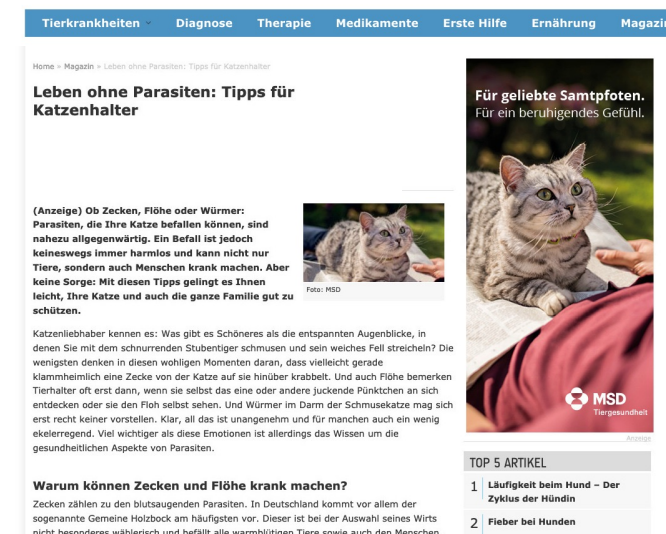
Tierkrankheiten Diagnose Therapie Medikamente Erste Hilfe Ernährung Magazin

Home » Magazin » Leben ohne Parasiten: Tipps für Katzenhalter

Leben ohne Parasiten: Tipps für Katzenhalter

(Anzeige) Ob Zecken, Flöhe oder Würmer: Parasiten, die Ihre Katze befallen können, sind nahezu allgegenwärtig. Ein Befall ist jedoch keineswegs immer harmlos und kann nicht nur Tiere, sondern auch Menschen krank machen. Aber keine Sorge: Mit diesen Tipps gelingt es Ihnen leicht, Ihre Katze und auch die ganze Familie gut zu schützen.

Foto: MSD

Katzenliebhaber kennen es: Was gibt es Schöneres als die entspannten Augenblicke, in denen Sie mit dem schnurrenden Stubentiger schmusen und sein weiches Fell streicheln? Die wenigsten denken in diesen wohligen Momenten daran, dass vielleicht gerade klammheimlich eine Zecke von der Katze auf sie hinüber krabbelt. Und auch Flöhe bemerken Tierhalter oft erst dann, wenn sie selbst das eine oder andere juckende Pünktchen an sich entdecken oder sie den Floh selbst sehen. Und Würmer im Darm der Schmusekatze mag sich erst recht keiner vorstellen. Klar, all das ist unangenehm und für manchen auch ein wenig ekelerregend. Viel wichtiger als diese Emotionen ist allerdings das Wissen um die gesundheitlichen Aspekte von Parasiten.

Warum können Zecken und Flöhe krank machen?

Zecken zählen zu den blutsaugenden Parasiten. In Deutschland kommt vor allem der sogenannte Gemeine Holzbock am häufigsten vor. Dieser ist bei der Auswahl seines Wirts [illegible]

Für geliebte Samtpfoten.
Für ein beruhigendes Gefühl.

MSD
Tiergesundheit

Anzeige

TOP 5 ARTIKEL

1 Läufigkeit beim Hund – Der Zyklus der Hündin

2 Fieber bei Hunden